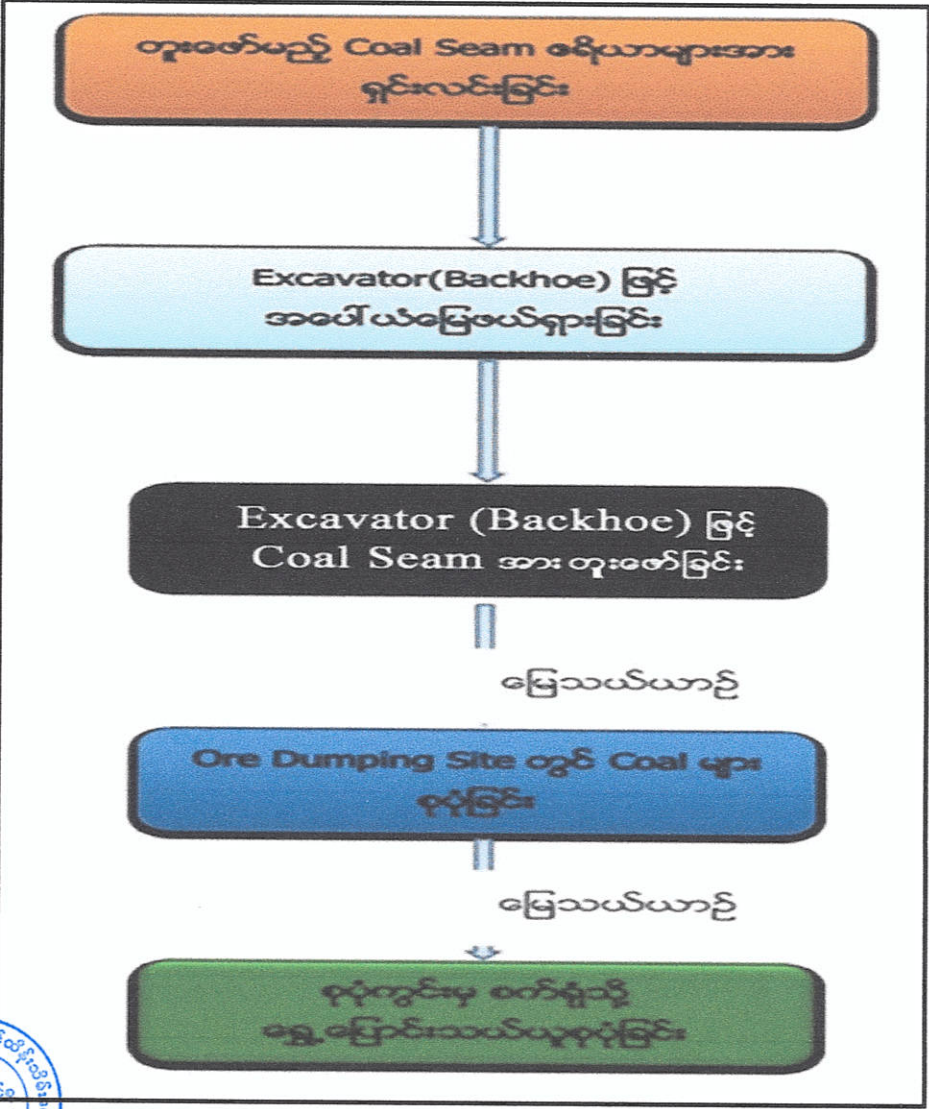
တူးဖော်မည့် Coal Seam ဧရိယာများအား ရှင်းလင်းခြင်း

Excavator(Backhoe) ဖြင့် အပေါ်ယံမြေဖယ်ရှားခြင်း

Excavator (Backhoe) ဖြင့် Coal Seam အားတူးဖော်ခြင်း

မြေသယ်ယာဉ်

Ore Dumping Site တွင် Coal များ စုပုံခြင်း

မြေသယ်ယာဉ်

စုပုံကွင်းမှ စက်ရုံသို့ ရွှေ့ပြောင်းသယ်ယူစုပုံခြင်း

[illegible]